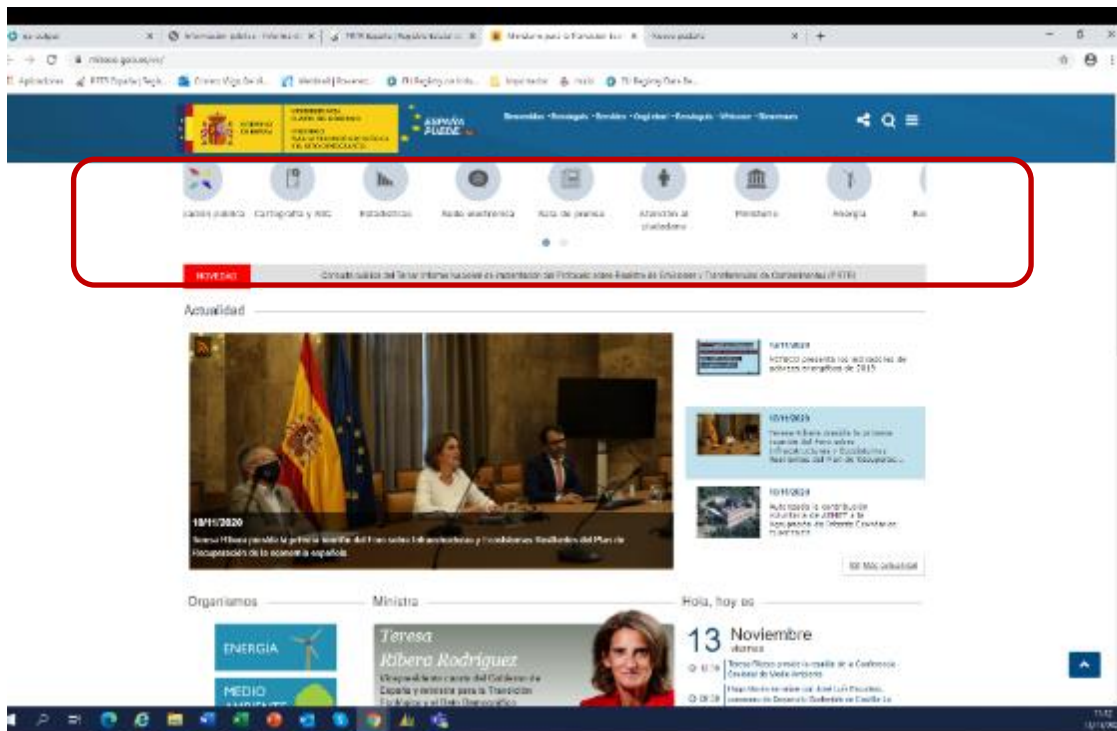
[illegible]

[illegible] Información pública - Informe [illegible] | PRTR España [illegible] | Ministerio para la Transición Eco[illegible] | Nueva pestaña

miteco.gob.es/es/

Aplicaciones | PRTR España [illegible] | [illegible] | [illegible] | PRTR Registro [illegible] | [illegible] | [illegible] | PRTR Registro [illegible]

GOBIERNO DE ESPAÑA | VICEPRESIDENCIA CUARTA DEL GOBIERNO | MINISTERIO PARA LA TRANSICIÓN ECOLÓGICA Y EL RETO DEMOGRÁFICO

ESPAÑA PUEDE

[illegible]

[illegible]ación pública | Cartografía y SIG | Estadísticas | Sede electrónica | Sala de prensa | Atención al ciudadano | Ministerio | Energía | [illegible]

NOVEDAD

Consulta pública del Tercer Informe nacional de implantación del Protocolo sobre Registro de Emisiones y Transferencias de Contaminantes (PRTR)

Actualidad

10/11/2020
Teresa Ribera preside la primera reunión del Foro sobre Infraestructuras y Ecosistemas Resilientes del Plan de Recuperación de la economía española

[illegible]
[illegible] presenta los indicadores de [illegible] energéticos de 2019

10/11/2020
Teresa Ribera preside la primera reunión del Foro sobre Infraestructuras y Ecosistemas Resilientes del Plan de Recuperació...

10/11/2020
Autorizada la contribución voluntaria de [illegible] a la Agrupación de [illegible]

Más actualidad

Organismos

ENERGÍA

MEDIO AMBIENTE

Ministra

Teresa
Ribera Rodríguez
Vicepresidenta cuarta del Gobierno de España y ministra para la Transición Ecológica y el Reto Demográfico

Hoy, hoy es

13 Noviembre
viernes

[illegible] Teresa Ribera preside la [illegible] Conferencia Sectorial de Medio Ambiente

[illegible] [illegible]